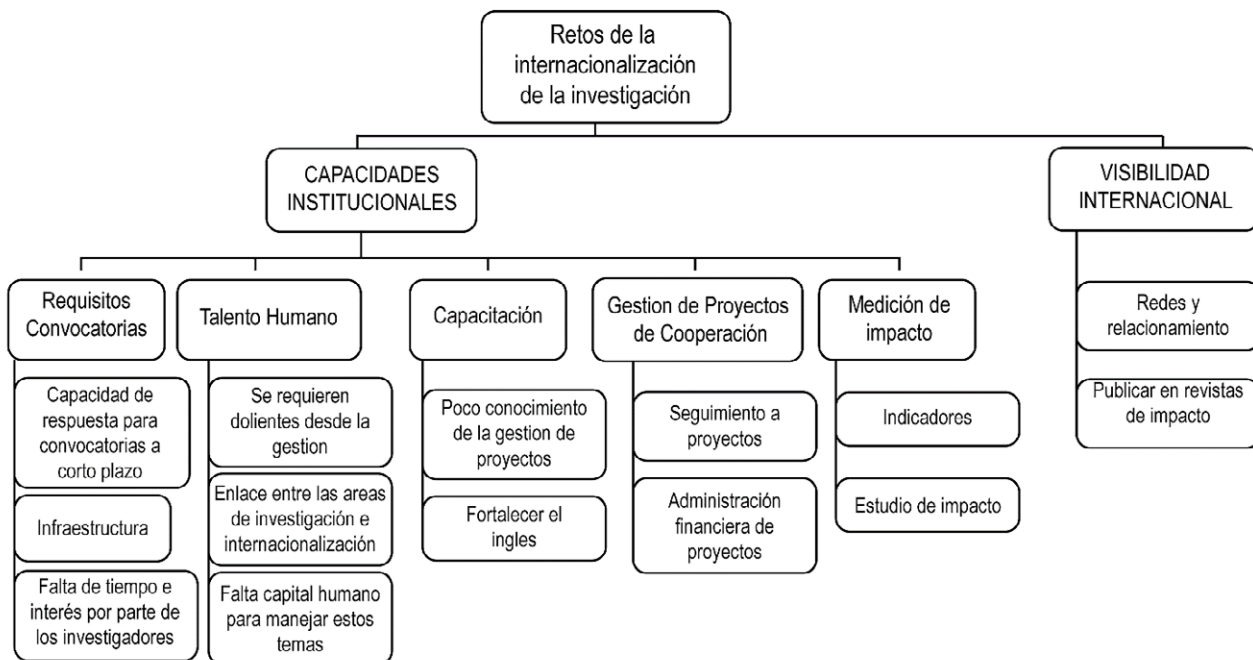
Retos de la internacionalización de la investigación

CAPACIDADES INSTITUCIONALES

VISIBILIDAD INTERNACIONAL

Requisitos Convocatorias

Capacidad de respuesta para convocatorias a corto plazo

Infraestructura

Falta de tiempo e interés por parte de los investigadores

Talento Humano

Se requieren dolientes desde la gestion

Enlace entre las areas de investigación e internacionalización

Falta capital humano para manejar estos temas

Capacitación

Poco conocimiento de la gestion de proyectos

Fortalecer el ingles

Gestion de Proyectos de Cooperación

Seguimiento a proyectos

Administración financiera de proyectos

Medición de impacto

Indicadores

Estudio de impacto

Redes y relacionamiento

Publicar en revistas de impacto